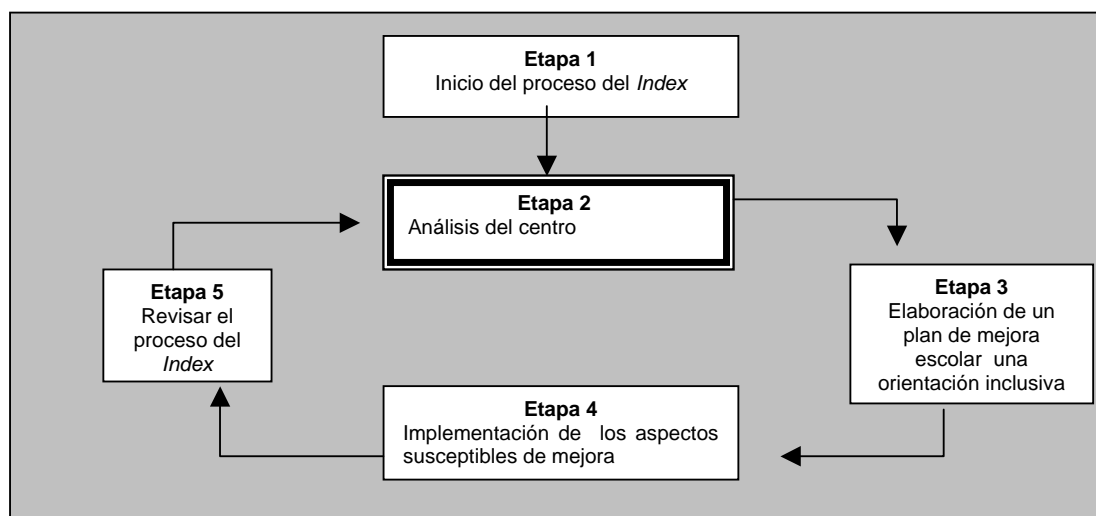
Etapa 1
Inicio del proceso del *Index*

Etapa 2
Análisis del centro

Etapa 3
Elaboración de un plan de mejora escolar una orientación inclusiva

Etapa 4
Implementación de los aspectos susceptibles de mejora

Etapa 5
Revisar el proceso del *Index*